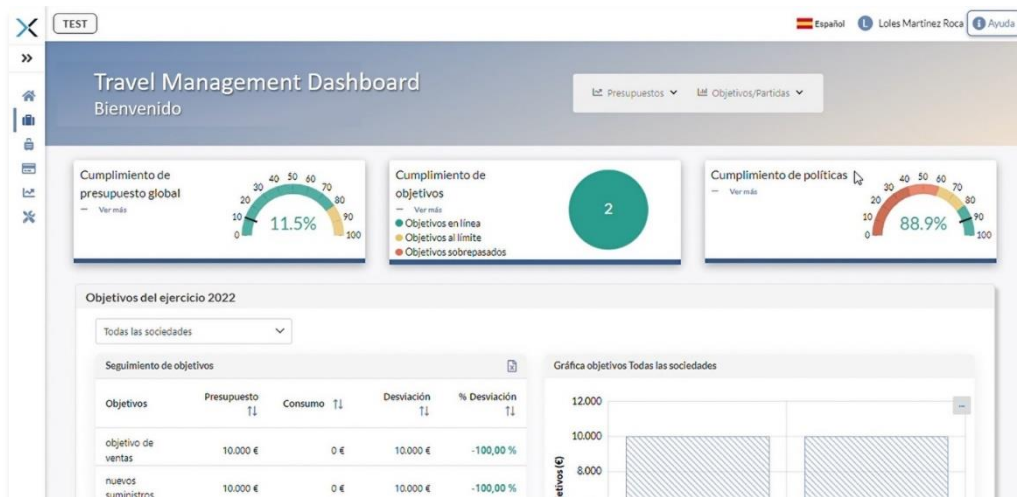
TEST

Español L Loles Martinez Roca Ayuda

»

Travel Management Dashboard
Bienvenido

Presupuestos ⌄ Objetivos/Partidas ⌄

Cumplimiento de presupuesto global
— Ver más

0 10 20 30 40 50 60 70 80 90 100
11.5%

Cumplimiento de objetivos
— Ver más
Objetivos en línea
Objetivos al límite
Objetivos sobrepasados

2

Cumplimiento de políticas
— Ver más

0 10 20 30 40 50 60 70 80 90 100
88.9%

Objetivos del ejercicio 2022

Todas las sociedades

Seguimiento de objetivos

| Objetivos | Presupuesto ⇅ | Consumo ⇅ | Desviación ⇅ | % Desviación ⇅ |
|---|---|---|---|---|
| objetivo de ventas | 10.000 € | 0 € | 10.000 € | -100,00 % |
| nuevos suministros | 10.000 € | 0 € | 10.000 € | -100,00 % |

Gráfica objetivos Todas las sociedades

12.000
10.000
8.000
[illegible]etivos (€)

–